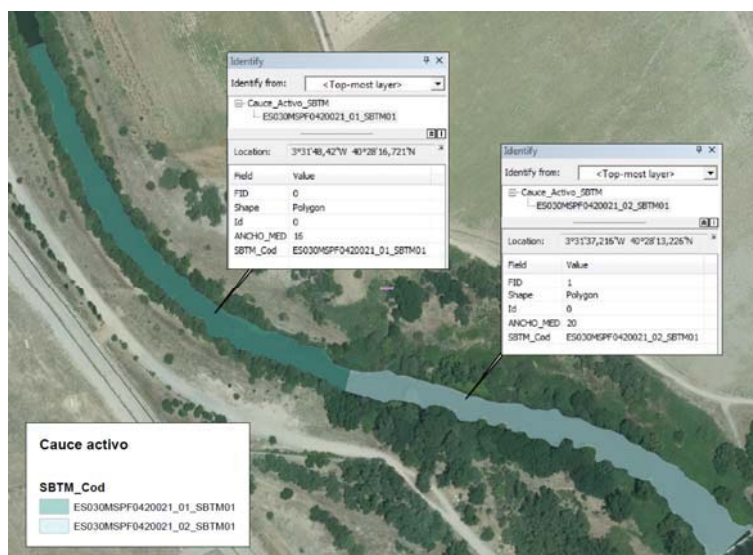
Identify

Identify from: <Top-most layer>

Cauce_Activo_SBTM
ES030MSPF0420021_01_SBTM01

Location: 3°31'48,42"W 40°28'16,721"N

| Field | Value |
|---|---|
| FID | 0 |
| Shape | Polygon |
| Id | 0 |
| ANCHO_MED | 16 |
| SBTM_Cod | ES030MSPF0420021_01_SBTM01 |

Identify

Identify from: <Top-most layer>

Cauce_Activo_SBTM
ES030MSPF0420021_02_SBTM01

Location: 3°31'37,216"W 40°28'13,226"N

| Field | Value |
|---|---|
| FID | 1 |
| Shape | Polygon |
| Id | 0 |
| ANCHO_MED | 20 |
| SBTM_Cod | ES030MSPF0420021_02_SBTM01 |

Cauce activo

SBTM_Cod
ES030MSPF0420021_01_SBTM01
ES030MSPF0420021_02_SBTM01